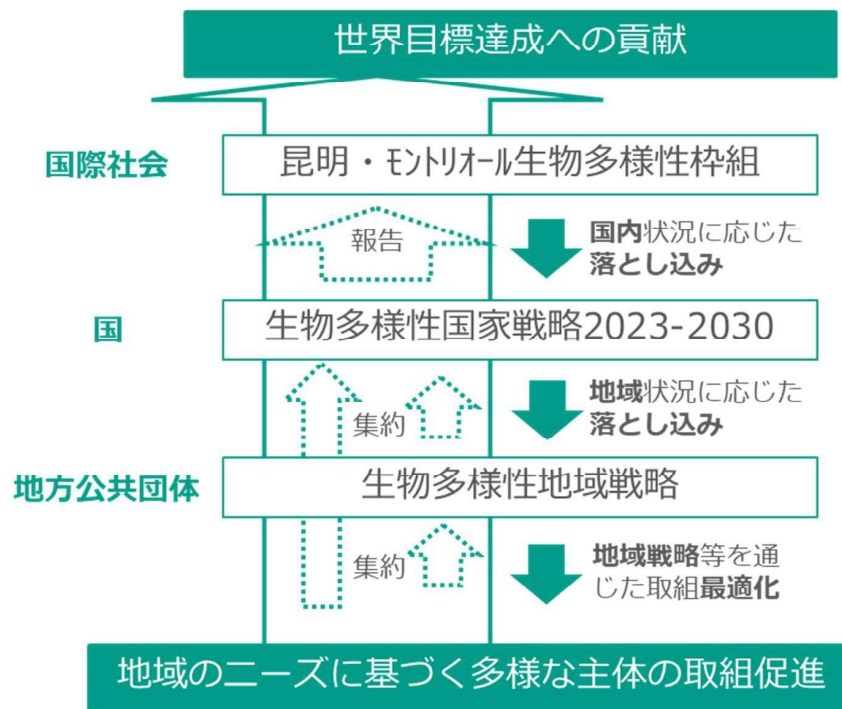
世界目標達成への貢献

国際社会

昆明・モントリオール生物多様性枠組

報告

国内状況に応じた落とし込み

国

生物多様性国家戦略2023-2030

集約

地域状況に応じた落とし込み

地方公共団体

生物多様性地域戦略

集約

地域戦略等を通じた取組最適化

地域のニーズに基づく多様な主体の取組促進